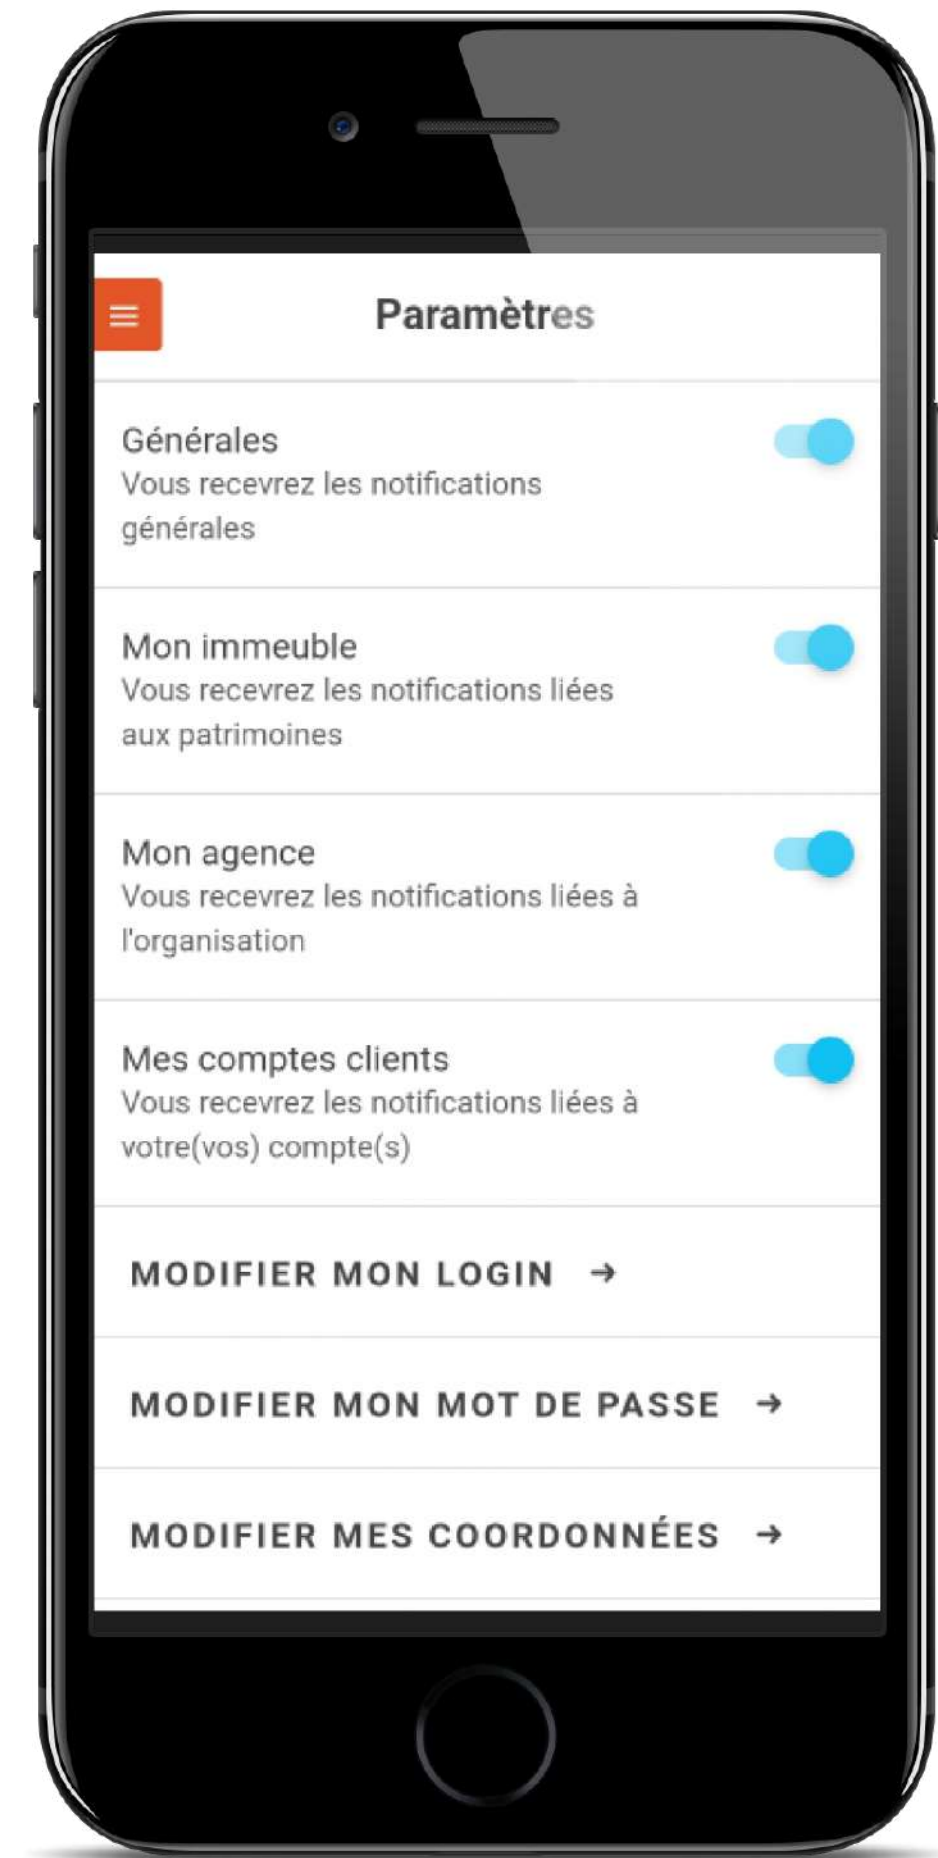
Paramètres

Générales
Vous recevrez les notifications générales

Mon immeuble
Vous recevrez les notifications liées aux patrimoines

Mon agence
Vous recevrez les notifications liées à l'organisation

Mes comptes clients
Vous recevrez les notifications liées à votre(vos) compte(s)

MODIFIER MON LOGIN →

MODIFIER MON MOT DE PASSE →

MODIFIER MES COORDONNÉES →